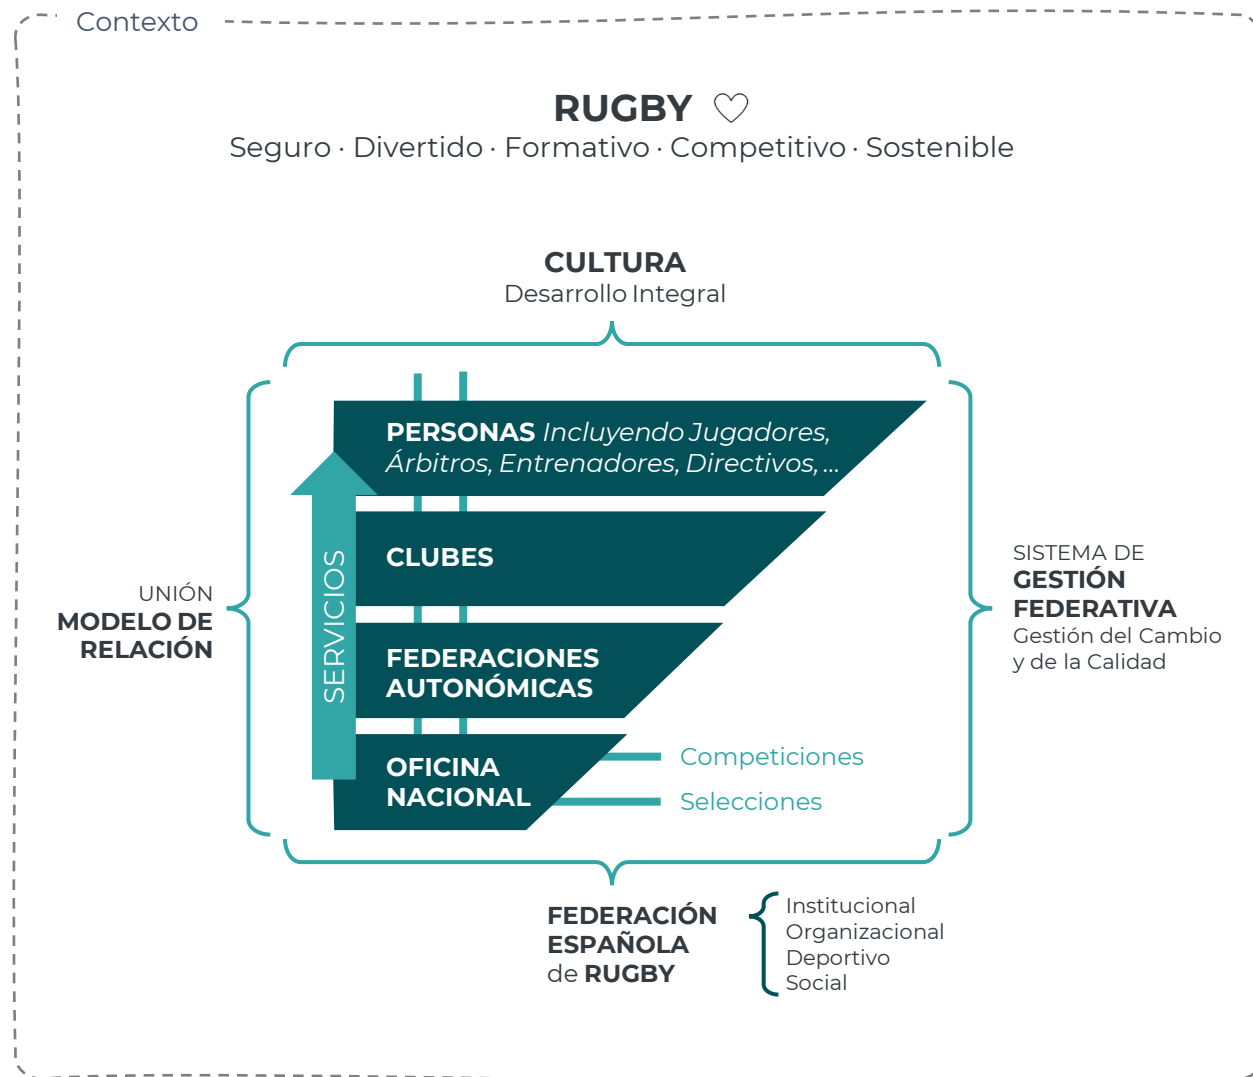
Contexto

RUGBY ♡
Seguro · Divertido · Formativo · Competitivo · Sostenible

CULTURA
Desarrollo Integral

PERSONAS *Incluyendo Jugadores, Árbitros, Entrenadores, Directivos, ...*

CLUBES

FEDERACIONES AUTONÓMICAS

OFICINA NACIONAL

SERVICIOS

Competiciones
Selecciones

UNIÓN
MODELO DE RELACIÓN

SISTEMA DE
GESTIÓN FEDERATIVA
Gestión del Cambio y de la Calidad

FEDERACIÓN ESPAÑOLA de RUGBY

Institucional
Organizacional
Deportivo
Social